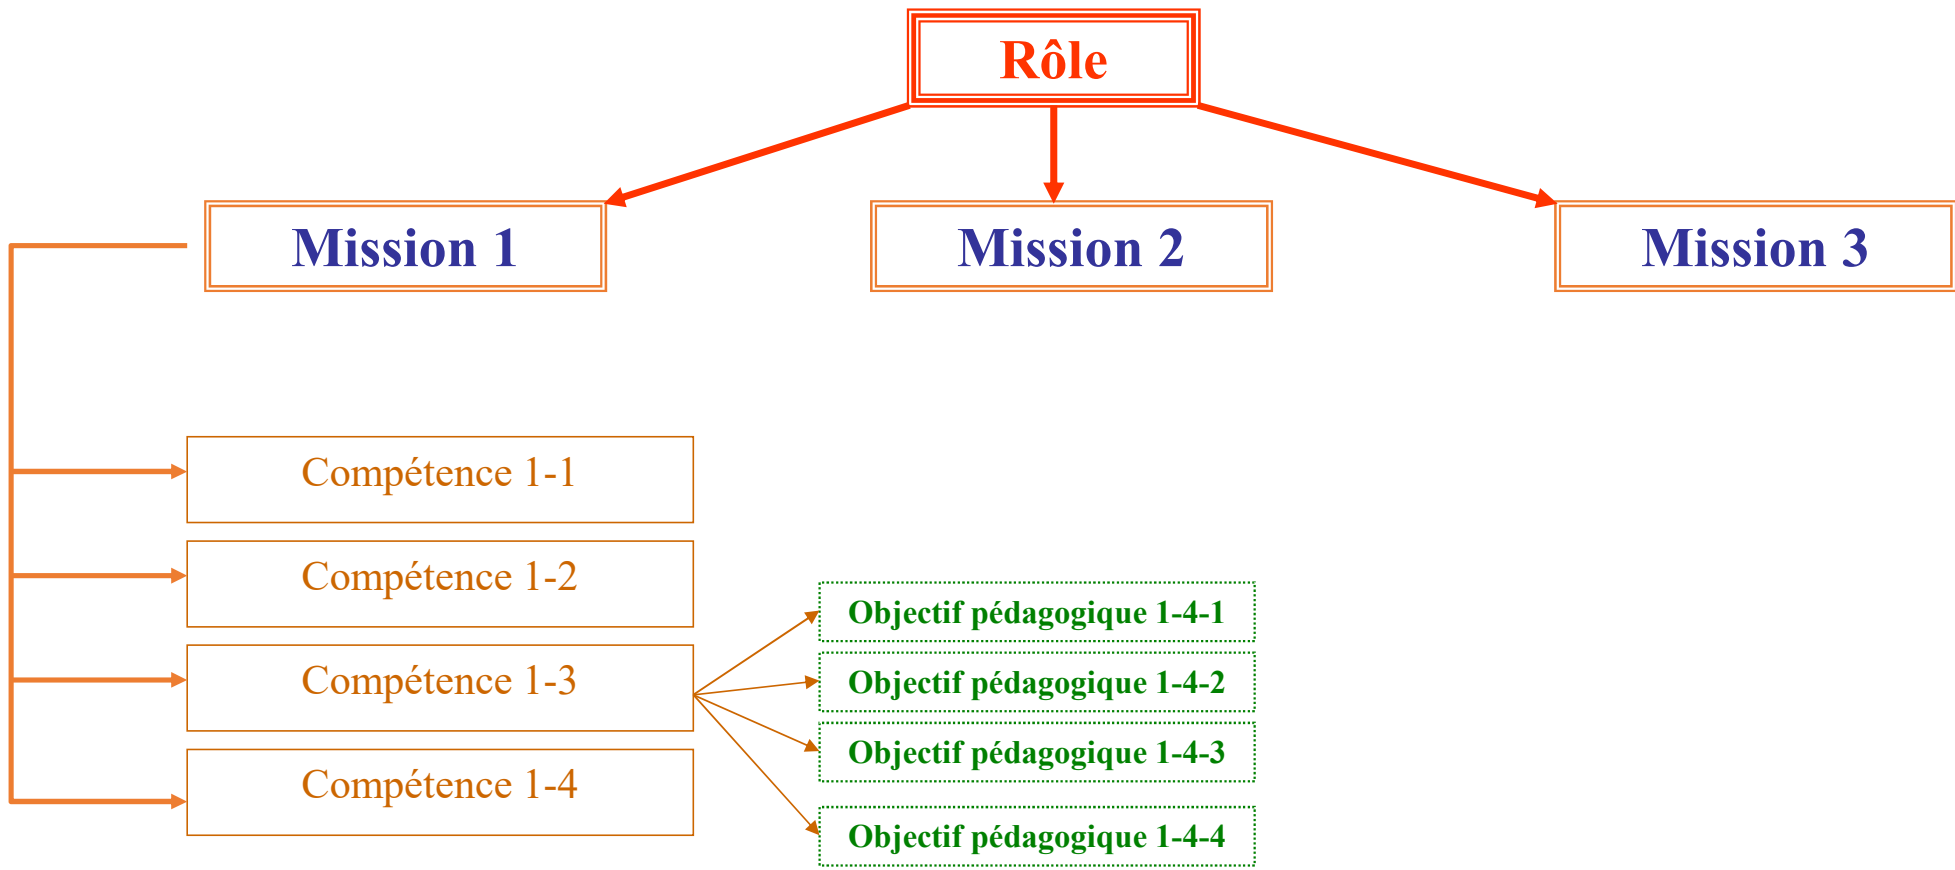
Rôle

Mission 1

Mission 2

Mission 3

Compétence 1-1

Compétence 1-2

Compétence 1-3

Compétence 1-4

Objectif pédagogique 1-4-1

Objectif pédagogique 1-4-2

Objectif pédagogique 1-4-3

Objectif pédagogique 1-4-4